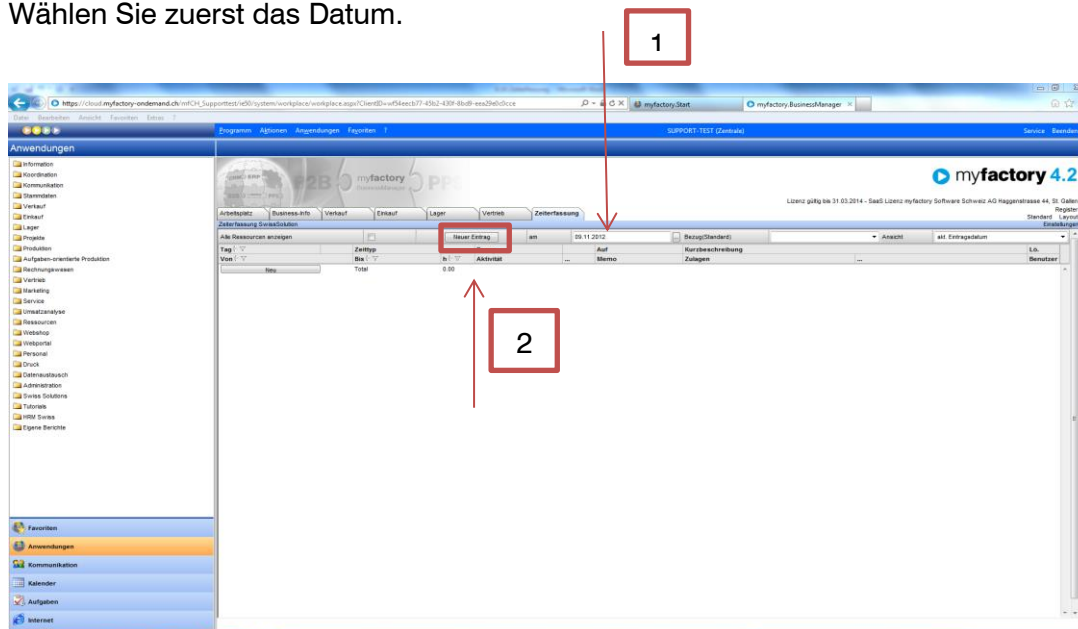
Wählen Sie zuerst das Datum.

1

https://cloud.myfactory-ondemand.ch/mfCH_Supporttest/ie50/system/workplace/workplace.aspx?ClientID=wf94eecb77-45b2-430f-8bd9-eea29e0c0cce

myfactory.Start

myfactory.BusinessManager

Datei Bearbeiten Ansicht Favoriten Extras ?

Programm Aktionen Anwendungen Favoriten ?

SUPPORT-TEST (Zentrale)

Service Beenden

Anwendungen

Information
Koordination
Kommunikation
Stammdaten
Verkauf
Einkauf
Lager
Projekte
Produktion
Aufgaben-orientierte Produktion
Rechnungswesen
Vertrieb
Marketing
Service
Umsatzanalyse
Ressourcen
Webshop
Webportal
Personal
Druck
Datenaustausch
Administration
Swiss Solutions
Tutorials
HRM Swiss
Eigene Berichte

Favoriten
Anwendungen
Kommunikation
Kalender
Aufgaben
Internet

myfactory 4.2

Lizenz gültig bis 31.03.2014 - SaaS Lizenz myfactory Software Schweiz AG Haggenstrasse 44, St. Gallen

Register
Standard Layout
Einstellungen

Arbeitsplatz | Business-Info | Verkauf | Einkauf | Lager | Vertrieb | Zeiterfassung

Zeiterfassung SwissSolution

Alle Ressourcen anzeigen | Neuer Eintrag | am | 09.11.2012 | Bezug(Standard) | Ansicht | akt. Eintragsdatum

| Tag | Zeittyp | | Auf | Kurzbeschreibung | Lo. |
|---|---|---|---|---|---|
| Von | Bis | h Aktivität | Memo | Zulagen | Benutzer |
| Neu | Total | 0.00 | | | |

2